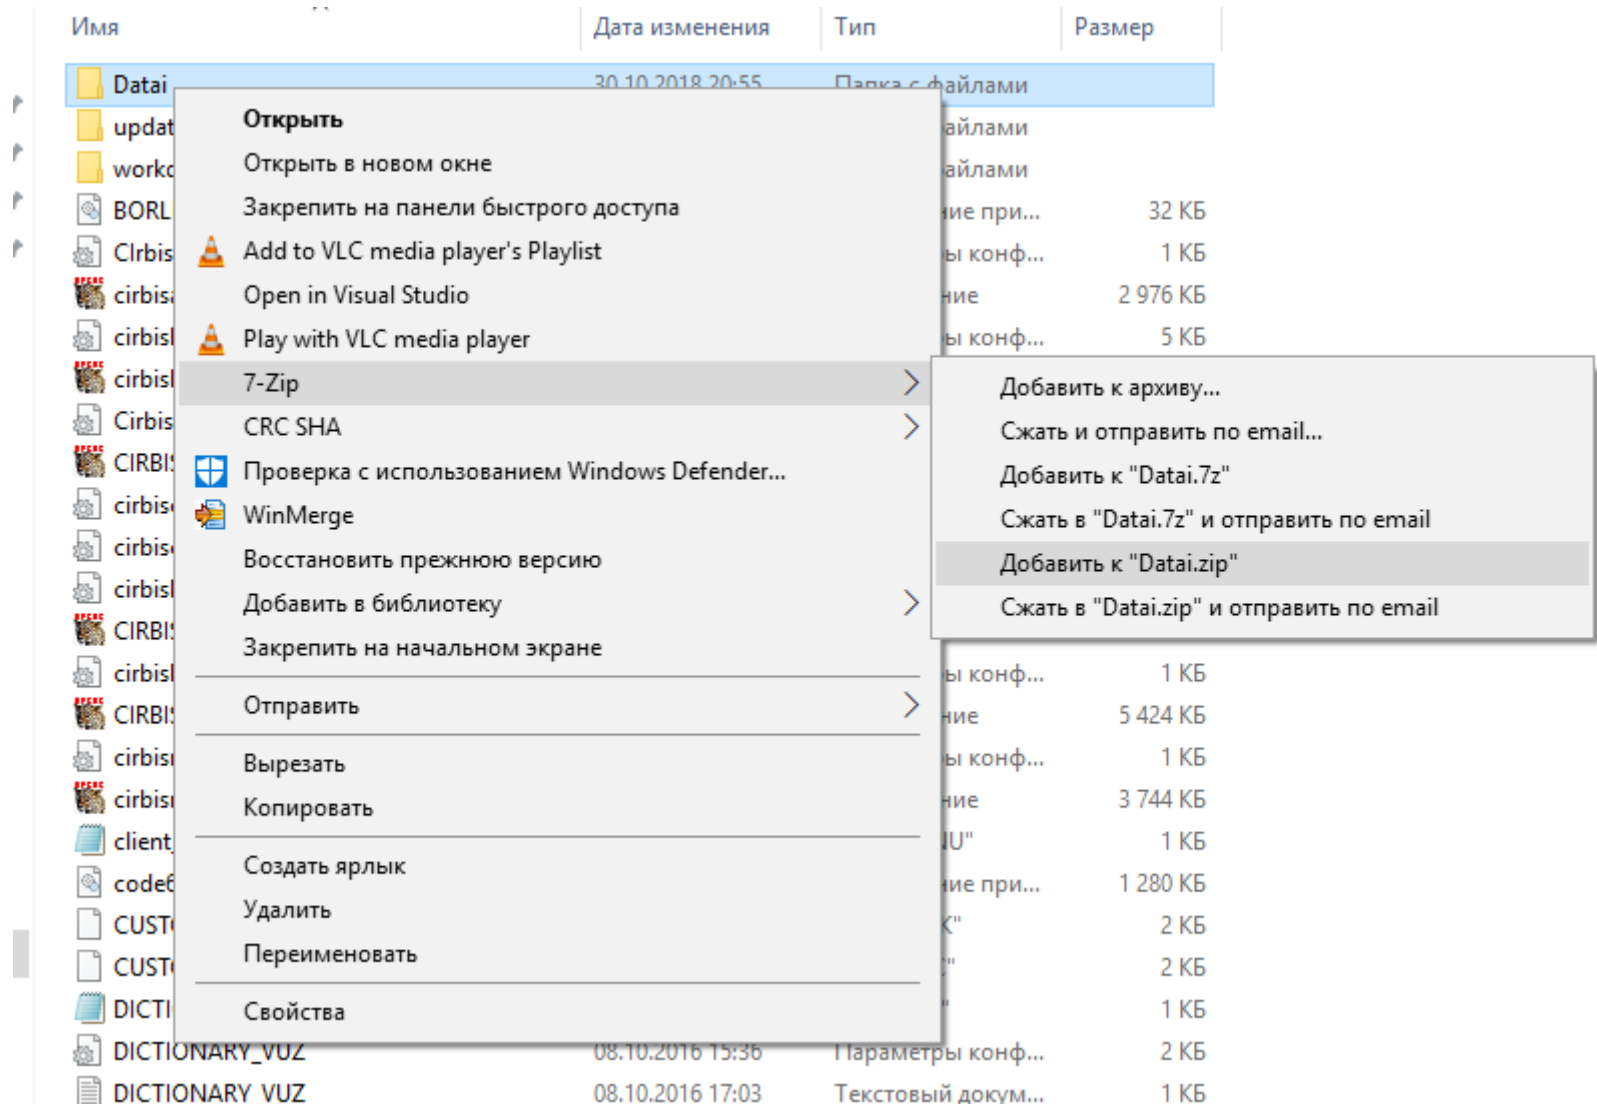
| Имя | Дата изменения | Тип | Размер |
|---|---|---|---|
| Datai | 30.10.2018 20:55 | Папка с файлами | |
| updat | | айлами | |
| work | | айлами | |
| BORL | | ние при... | 32 КБ |
| Clrbis | | ы конф... | 1 КБ |
| cirbis | | ние | 2 976 КБ |
| cirbis | | ы конф... | 5 КБ |
| cirbis | | | |
| Cirbis | | | |
| CIRBI | | | |
| cirbis | | | |
| cirbis | | | |
| cirbis | | | |
| CIRBI | | | |
| cirbis | | ы конф... | 1 КБ |
| CIRBI | | ние | 5 424 КБ |
| cirbis | | ы конф... | 1 КБ |
| cirbis | | ние | 3 744 КБ |
| client | | U" | 1 КБ |
| code | | ние при... | 1 280 КБ |
| CUST | | K" | 2 КБ |
| CUST | | " | 2 КБ |
| DICTI | | | 1 КБ |
| DICTIONARY_VUZ | 08.10.2016 15:36 | Параметры конф... | 2 КБ |
| DICTIONARY_VUZ | 08.10.2016 17:03 | Текстовый докум... | 1 КБ |

Открыть
Открыть в новом окне
Закрепить на панели быстрого доступа
Add to VLC media player's Playlist
Open in Visual Studio
Play with VLC media player
7-Zip
CRC SHA
Проверка с использованием Windows Defender...
WinMerge
Восстановить прежнюю версию
Добавить в библиотеку
Закрепить на начальном экране
Отправить
Вырезать
Копировать
Создать ярлык
Удалить
Переименовать
Свойства

Добавить к архиву...
Сжать и отправить по email...
Добавить к "Datai.7z"
Сжать в "Datai.7z" и отправить по email
Добавить к "Datai.zip"
Сжать в "Datai.zip" и отправить по email